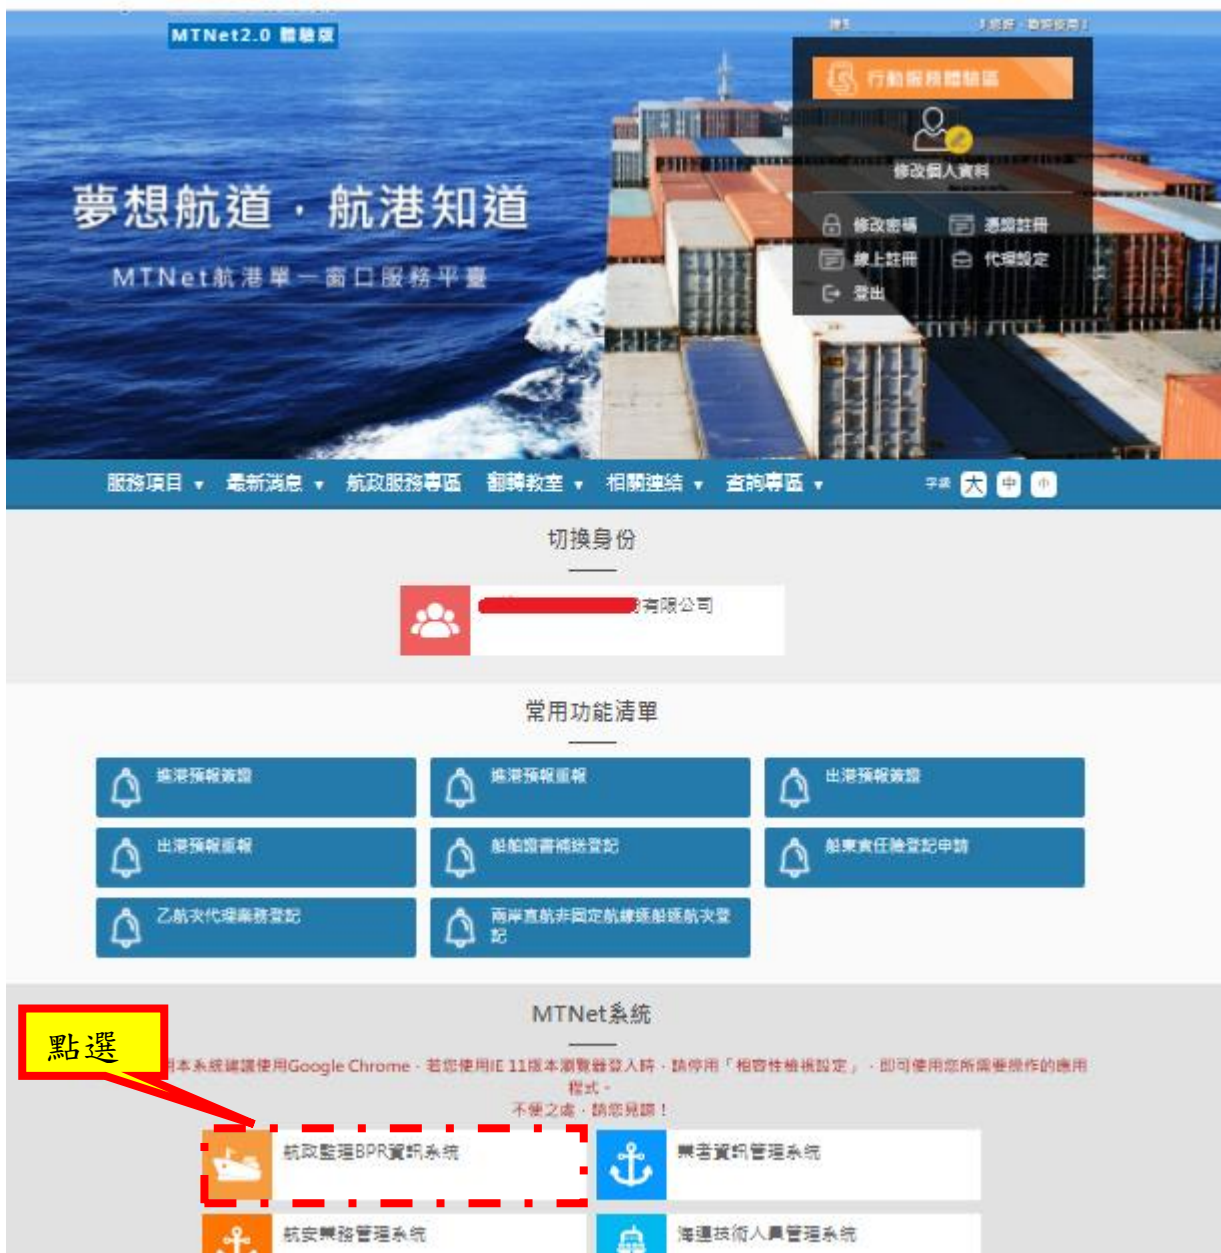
MTNet2.0 體驗版

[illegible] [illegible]

行動服務體驗區

修改個人資料

修改密碼 憑證註冊

線上註冊 代理設定

登出

夢想航道，航港知道

MTNet航港單一窗口服務平臺

服務項目 ▾ 最新消息 ▾ 航政服務專區 翻轉教室 ▾ 相關連結 ▾ 查詢專區 ▾ 字級 大 中 小

切換身份

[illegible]有限公司

常用功能清單

進港預報簽證

進港預報重報

出港預報簽證

出港預報重報

船舶證書補送登記

船東責任險登記申請

乙航次代理業務登記

兩岸直航非固定航線逐船逐航次登記

MTNet系統

點選

用本系統建議使用Google Chrome，若您使用IE 11版本瀏覽器登入時，請停用「相容性檢視設定」，即可使用您所需要操作的應用程式。

不便之處，請您見諒！

航政監理BPR資訊系統

業者資訊管理系統

航安業務管理系統

海運技術人員管理系統